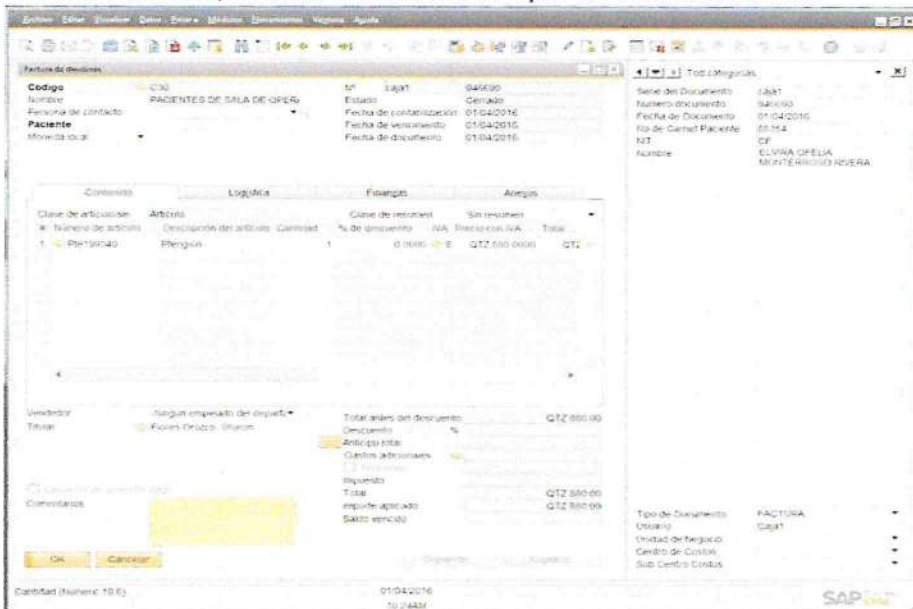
Archivo Editar Visualizar Datos Pasar a Módulos Herramientas Ventana Ayuda

Factura de deudores

Codigo C30
Nombre PACIENTES DE SALA DE OPERA
Persona de contacto
Paciente
Moneda local

Nº Caja1 046690
Estado Cerrado
Fecha de contabilización 01/04/2016
Fecha de vencimiento 01/04/2016
Fecha de documento 01/04/2016

Contenido Logística Finanzas Anexos

Clase de artículo/serv. Artículo
Clase de resumen Sin resumen

| # | Número de artículo | Descripción del artículo | Cantidad | % de descuento | IVA | Precio con IVA | Total |
|---|---|---|---|---|---|---|---|
| 1 | PH199040 | Plenguin | 1 | 0.0000 | E | QTZ 880.0000 | QTZ |

Vendedor Ningún empleado del departa
Titular Flores Orozco, Sharon

Total antes del descuento QTZ 880.00
Descuento %
Anticipo total
Gastos adicionales
Impuesto
Total QTZ 880.00
Importe aplicado QTZ 880.00
Saldo vencido

Comentarios

OK Cancelar

Todas categorías
Serie del Documento Caja1
Numero documento 946690
Fecha de Documento 01/04/2016
No de Carnet Paciente 01754
NIT CF
Nombre ELVIRA OFELIA MONTERROSO RIVERA

Tipo de Documento FACTURA
Usuario Caja1
Unidad de Negocio
Centro de Costos
Sub Centro Costos

Cantidad (Numeric 19.6) 01/04/2016 10:24AM
SAP